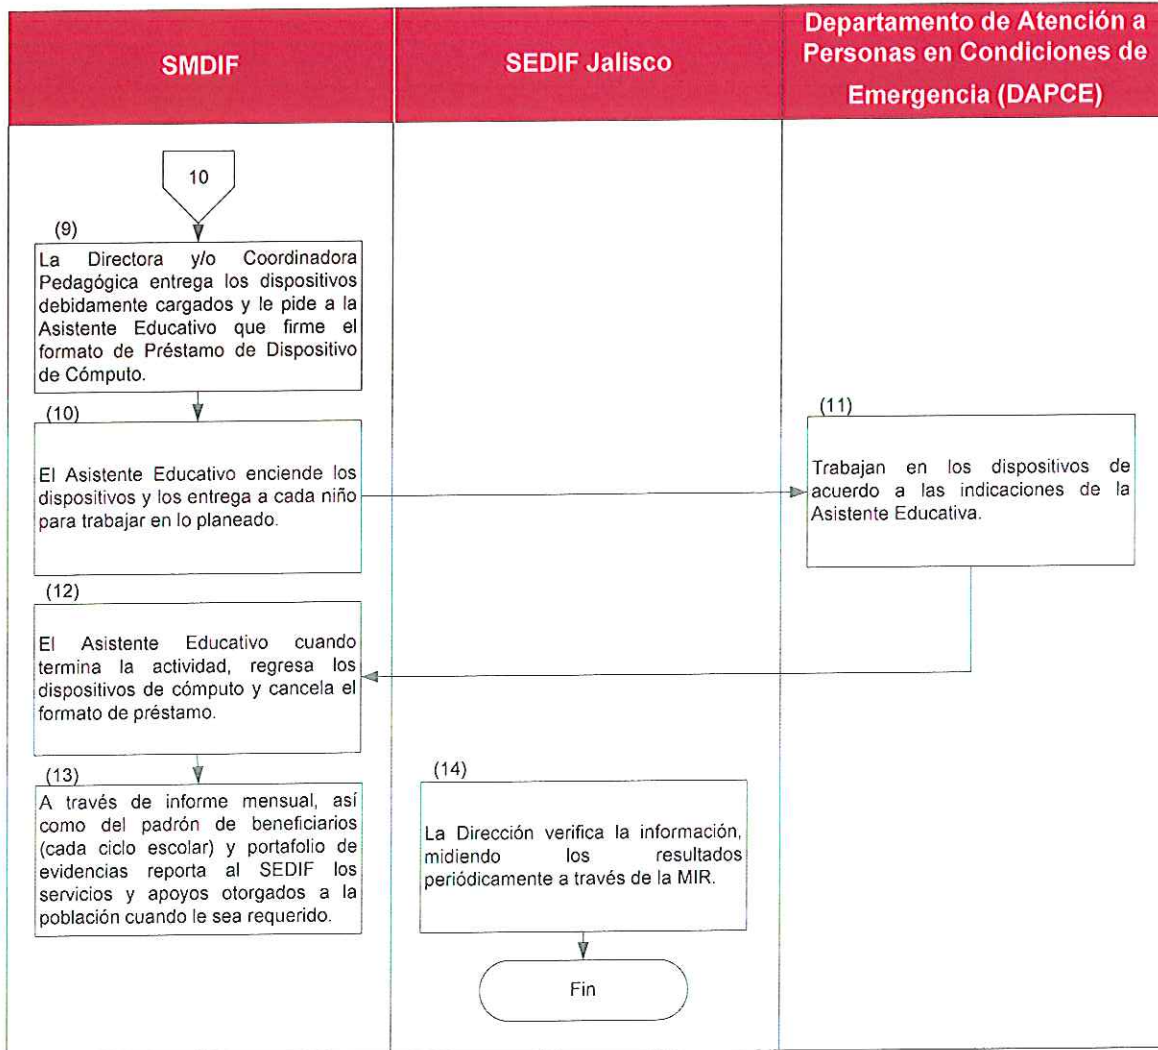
| SMDIF | SEDIF Jalisco | Departamento de Atención a Personas en Condiciones de Emergencia (DAPCE) |
|---|---|---|

10

(9)
La Directora y/o Coordinadora Pedagógica entrega los dispositivos debidamente cargados y le pide a la Asistente Educativo que firme el formato de Préstamo de Dispositivo de Cómputo.

(10)
El Asistente Educativo enciende los dispositivos y los entrega a cada niño para trabajar en lo planeado.

(11)
Trabajan en los dispositivos de acuerdo a las indicaciones de la Asistente Educativa.

(12)
El Asistente Educativo cuando termina la actividad, regresa los dispositivos de cómputo y cancela el formato de préstamo.

(13)
A través de informe mensual, así como del padrón de beneficiarios (cada ciclo escolar) y portafolio de evidencias reporta al SEDIF los servicios y apoyos otorgados a la población cuando le sea requerido.

(14)
La Dirección verifica la información, midiendo los resultados periódicamente a través de la MIR.

Fin